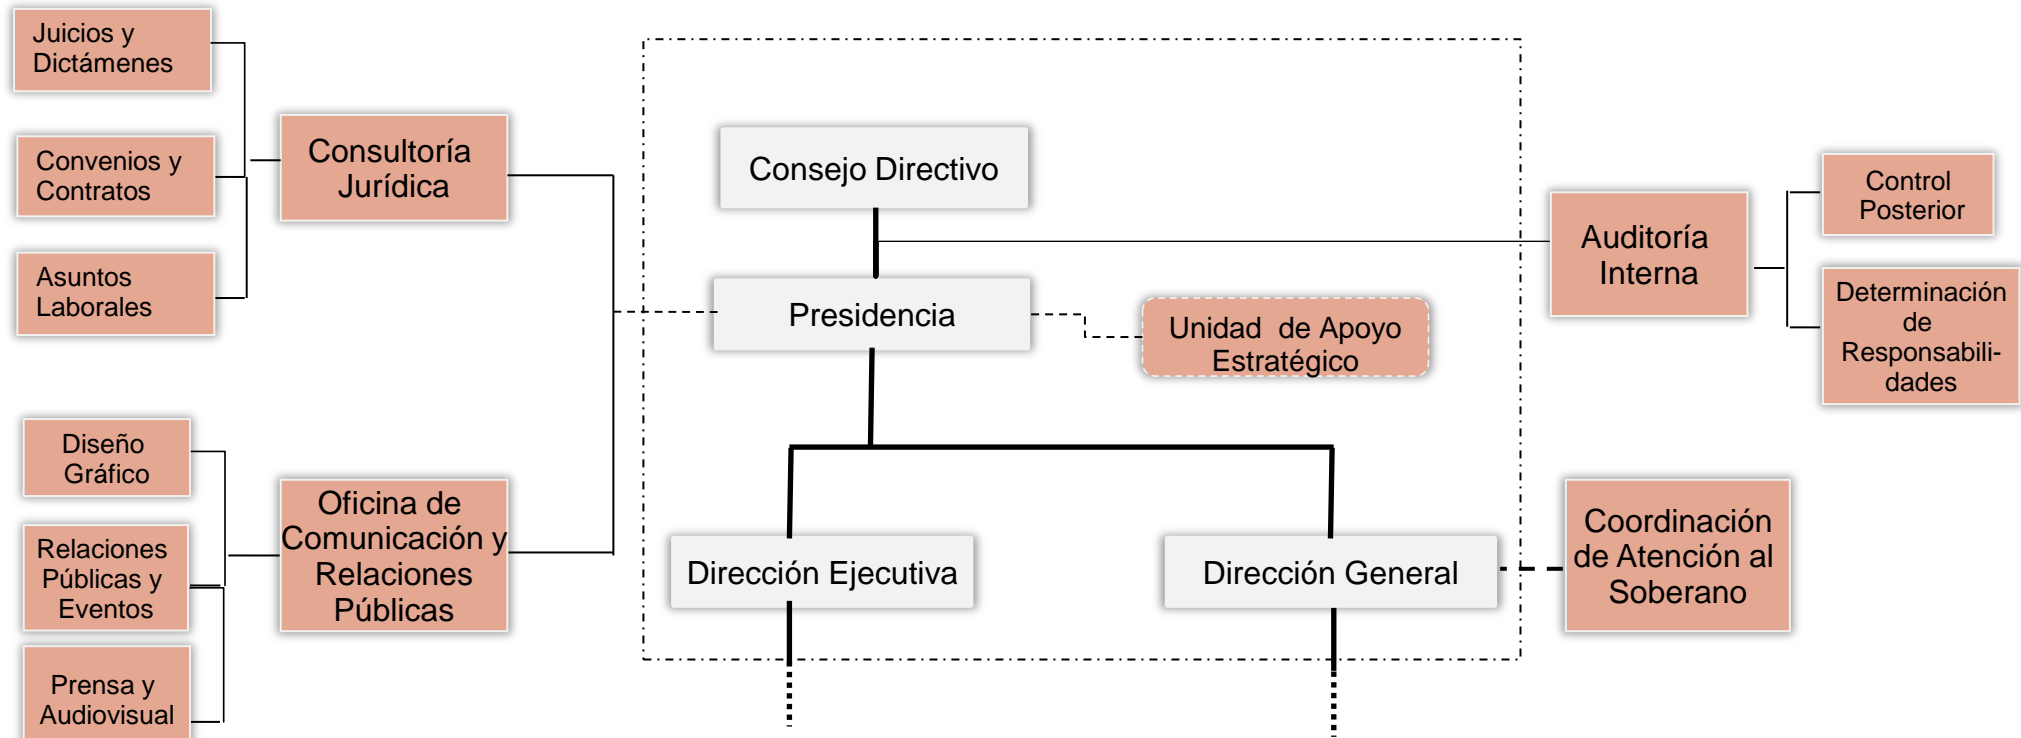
Juicios y Dictámenes

Convenios y Contratos

Asuntos Laborales

Consultoría Jurídica

Consejo Directivo

Presidencia

Unidad de Apoyo Estratégico

Auditoría Interna

Control Posterior

Determinación de Responsabilidades

Diseño Gráfico

Relaciones Públicas y Eventos

Prensa y Audiovisual

Oficina de Comunicación y Relaciones Públicas

Dirección Ejecutiva

Dirección General

Coordinación de Atención al Soberano